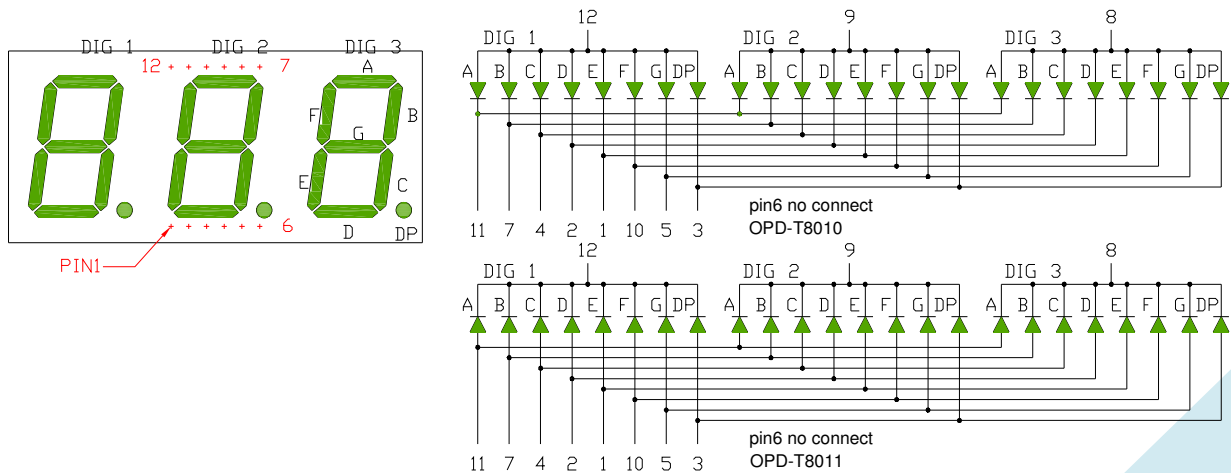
DIG 1 DIG 2 DIG 3
12 7
A
F B
G
E C
D DP
6
PIN1

12 9 8
DIG 1 DIG 2 DIG 3
A B C D E F G DP A B C D E F G DP A B C D E F G DP
pin6 no connect
OPD-T8010
11 7 4 2 1 10 5 3

12 9 8
DIG 1 DIG 2 DIG 3
A B C D E F G DP A B C D E F G DP A B C D E F G DP
pin6 no connect
OPD-T8011
11 7 4 2 1 10 5 3